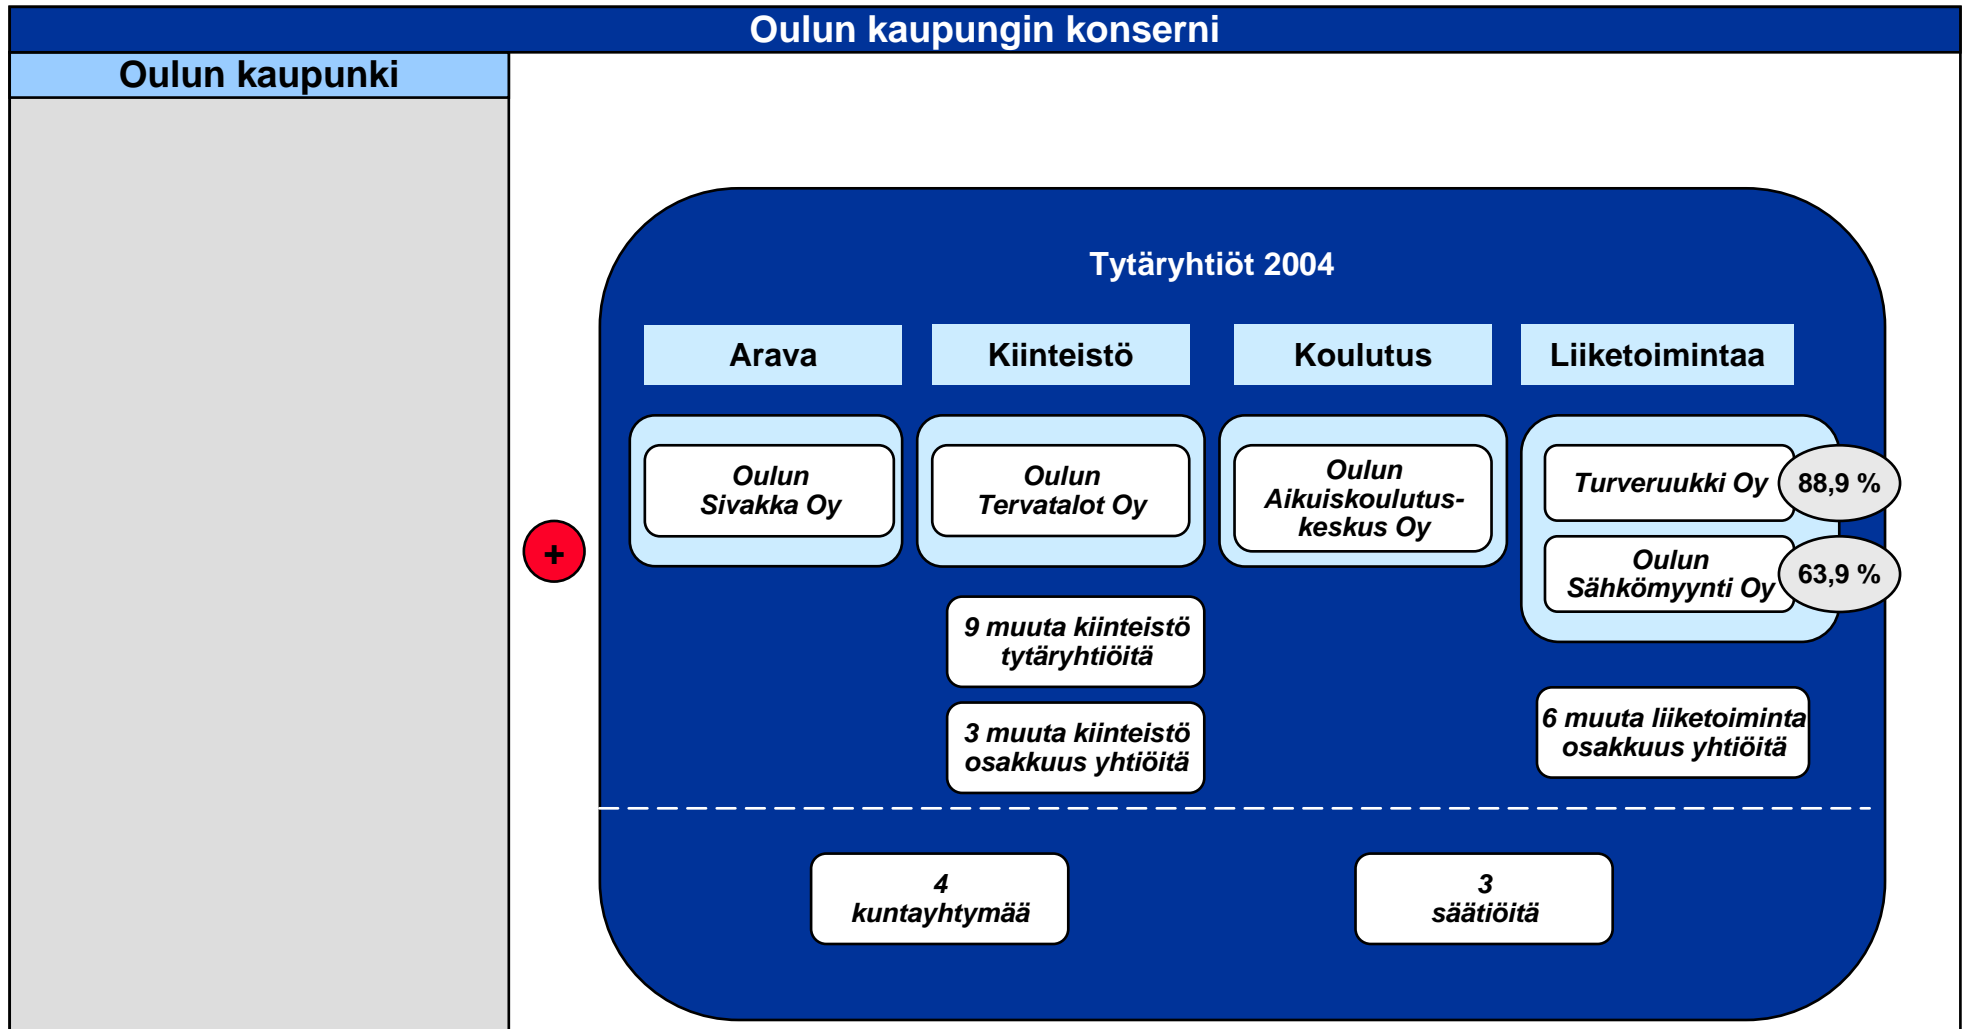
Oulun kaupungin konserni

Oulun kaupunki

+

Tytäryhtiöt 2004

Arava

Kiinteistö

Koulutus

Liiketoimintaa

Oulun Sivakka Oy

Oulun Tervatalot Oy

Oulun Aikuiskoulutuskeskus Oy

Turveruukki Oy

88,9 %

Oulun Sähkömyynti Oy

63,9 %

9 muuta kiinteistö tytäryhtiöitä

3 muuta kiinteistö osakkuus yhtiöitä

6 muuta liiketoiminta osakkuus yhtiöitä

4 kuntayhtymää

3 säätiöitä